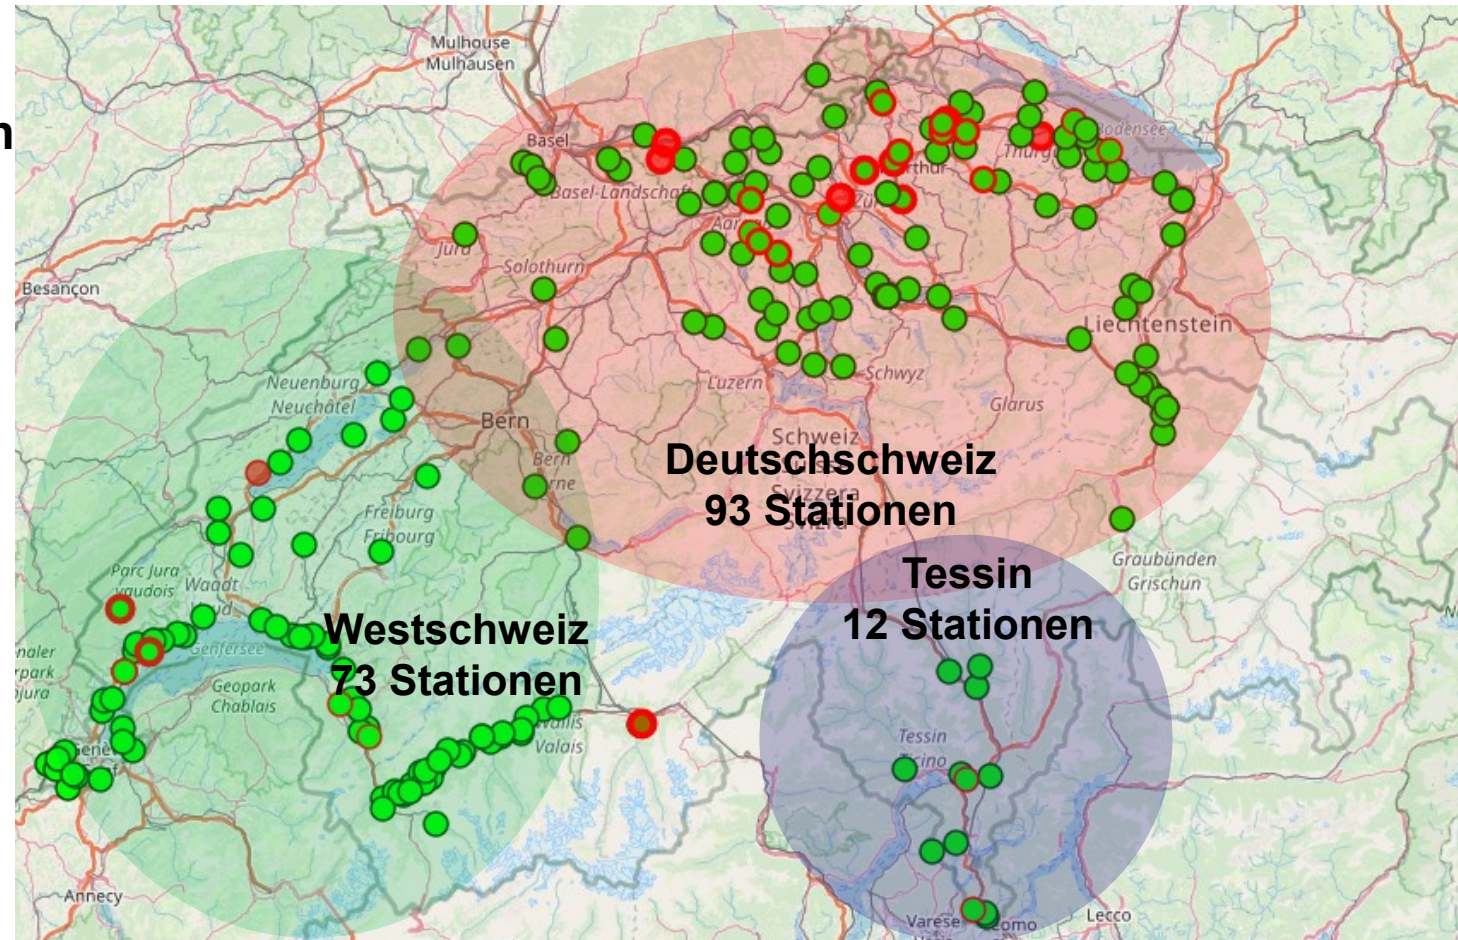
n

Mulhouse
Mulhausen
Basel
Bodensee
Thurgau
Basel-Landschaft
Aarau
Zürich
Winterthur
Jura
Solothurn
Besançon
Liechtenstein
Neuenburg
Neuchâtel
Bern
Luzern
Schwyz
Glarus
Schweiz
Suisse
Svizzera
Bern
Berne
Freiburg
Fribourg
Deutschschweiz
93 Stationen
Tessin
12 Stationen
Graubünden
Grischun
Parc Jura vaudois
Waadt
Vaud
Genfersee
Westschweiz
73 Stationen
naler
rpark
Jura
Geopark
Chablais
Wallis
Valais
Genève
Tessin
Ticino
Annecy
Varese
Como
Lecco